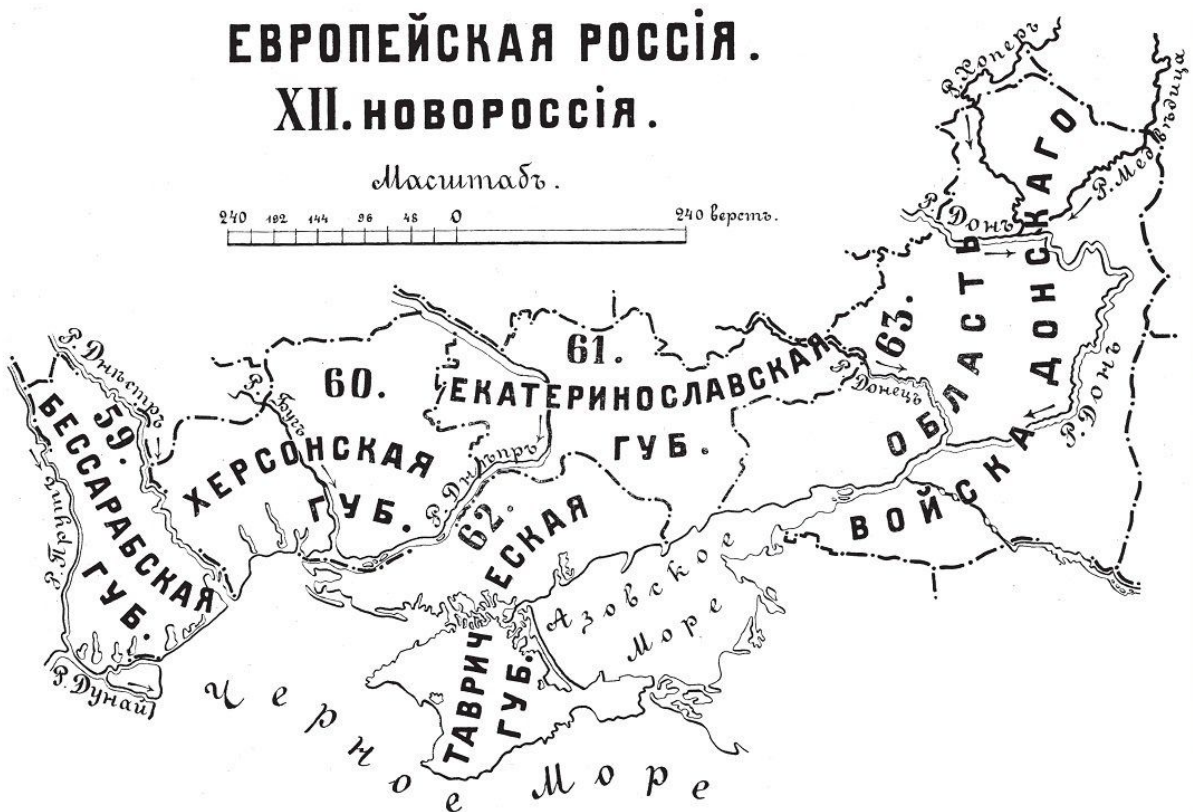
ЕВРОПЕЙСКАЯ РОССІЯ.
XII. НОВОРОССІЯ.

Масштабъ.

240 192 144 96 48 0 240 верстъ.

Р. Хоперъ
Р. Медвѣдица
Р. Донъ
ОБЛАСТЬ ВОЙСКА ДОНСКАГО
63.
Р. Донецъ
Р. Донъ
61.
ЕКАТЕРИНОСЛАВСКАЯ ГУБ.
60.
ХЕРСОНСКАЯ ГУБ.
Р. Бугъ
Р. Днѣпръ
Р. Днѣстръ
59.
БЕССАРАБСКАЯ ГУБ.
Р. Прутъ
Р. Дунай
62.
ТАВРИЧЕСКАЯ ГУБ.
Азовское Море
Черное Море